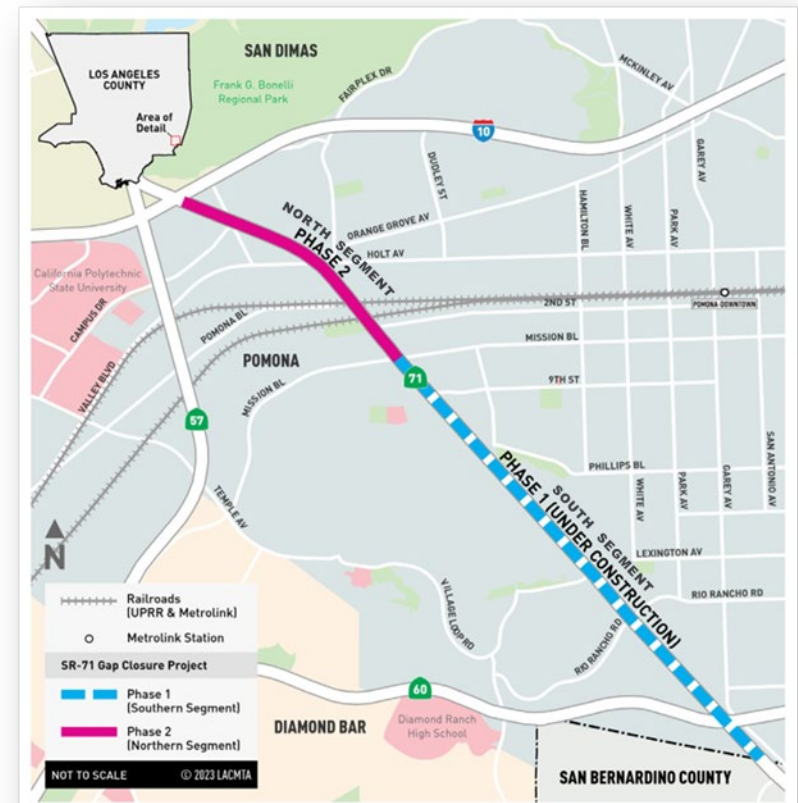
LOS ANGELES COUNTY

Area of Detail

SAN DIMAS

Frank G. Bonelli Regional Park

FAIRPLEX DR

MCKINLEY AV

10

DUDLEY ST

GAREY AV

NORTH SEGMENT

PHASE 2

ORANGE GROVE AV

HAMILTON BL

WHITE AV

PARK AV

HOLT AV

California Polytechnic State University

2ND ST

POMONA DOWNTOWN

CAMPUS DR

POMONA BL

MISSION BL

POMONA

71

9TH ST

VALLEY BLVD

MISSION BL

57

PHILLIPS BL

SOUTH SEGMENT

PHASE 1 (UNDER CONSTRUCTION)

WHITE AV

PARK AV

GAREY AV

SAN ANTONIO AV

TEMPLE AV

N

LEXINGTON AV

RIO RANCHO RD

Railroads (UPRR & Metrolink)

Metrolink Station

VILLAGE LOOP RD

RIO RANCHO RD

SR-71 Gap Closure Project

Phase 1 (Southern Segment)

Phase 2 (Northern Segment)

60

DIAMOND BAR

Diamond Ranch High School

NOT TO SCALE

© 2023 LACMTA

SAN BERNARDINO COUNTY